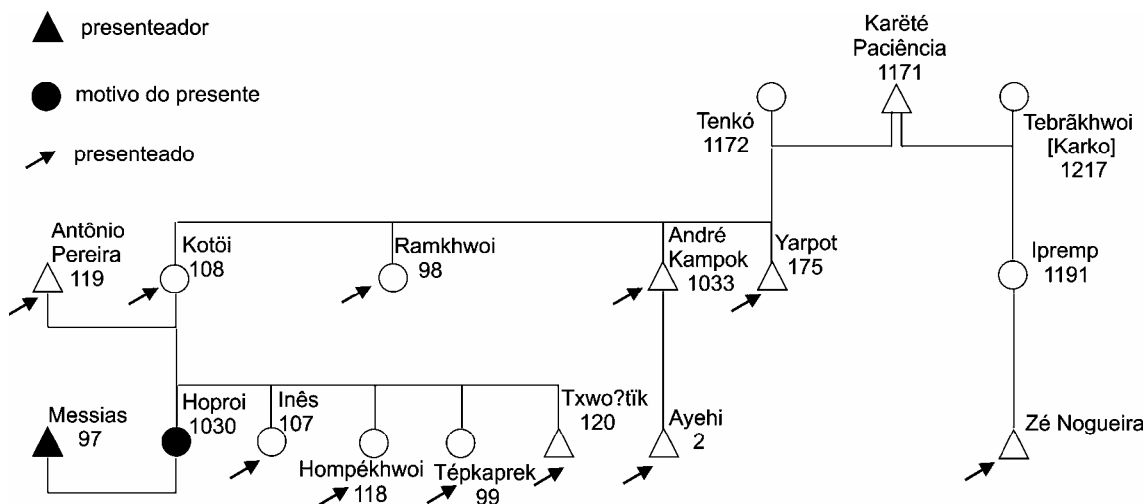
presenteador

motivo do presente

presenteado

Karëté Paciência 1171

Tenkó 1172

Tebrãkhwoi [Karko] 1217

Antônio Pereira 119

Kotöi 108

Ramkhwoi 98

André Kampok 1033

Yarpot 175

Ipremp 1191

Messias 97

Hoproi 1030

Inês 107

Hompékhwoi 118

Tépkaprek 99

Txwo?tïk 120

Ayehi 2

Zé Nogueira